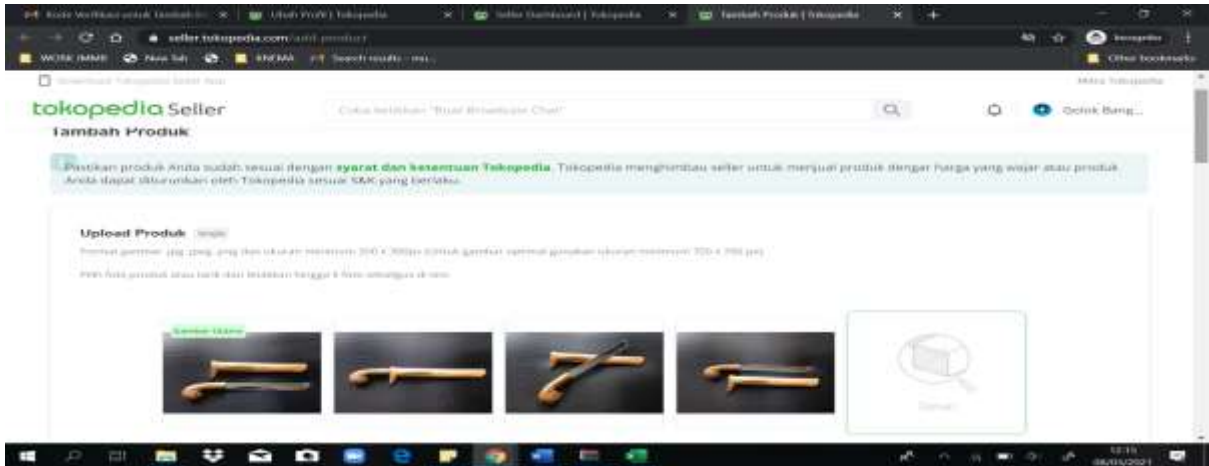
Kode Verifikasi untuk Tambah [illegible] | Ubah Profil | Tokopedia | Seller Dashboard | Tokopedia | Tambah Produk | Tokopedia

seller.tokopedia.com/add-product

WORK IMMR | New Tab | KNDMA | Search results - mu... | Other bookmarks

Download Tokopedia Seller App | Mitra Tokopedia

tokopedia Seller

Coba ketikkan "Buat Broadcast Chat"

Golok Bang...

Tambah Produk

Pastikan produk Anda sudah sesuai dengan syarat dan ketentuan Tokopedia. Tokopedia menghimbau seller untuk menjual produk dengan harga yang wajar atau produk Anda dapat diturunkan oleh Tokopedia sesuai S&K yang berlaku.

Upload Produk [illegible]

Format gambar .jpg .jpeg .png dan ukuran minimum 300 x 300px (Untuk gambar optimal gunakan ukuran minimum 700 x 700 px).

Pilih foto produk atau tarik dan letakkan hingga 5 foto sekaligus di sini.

Gambar Utama

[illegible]

12:15
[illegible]